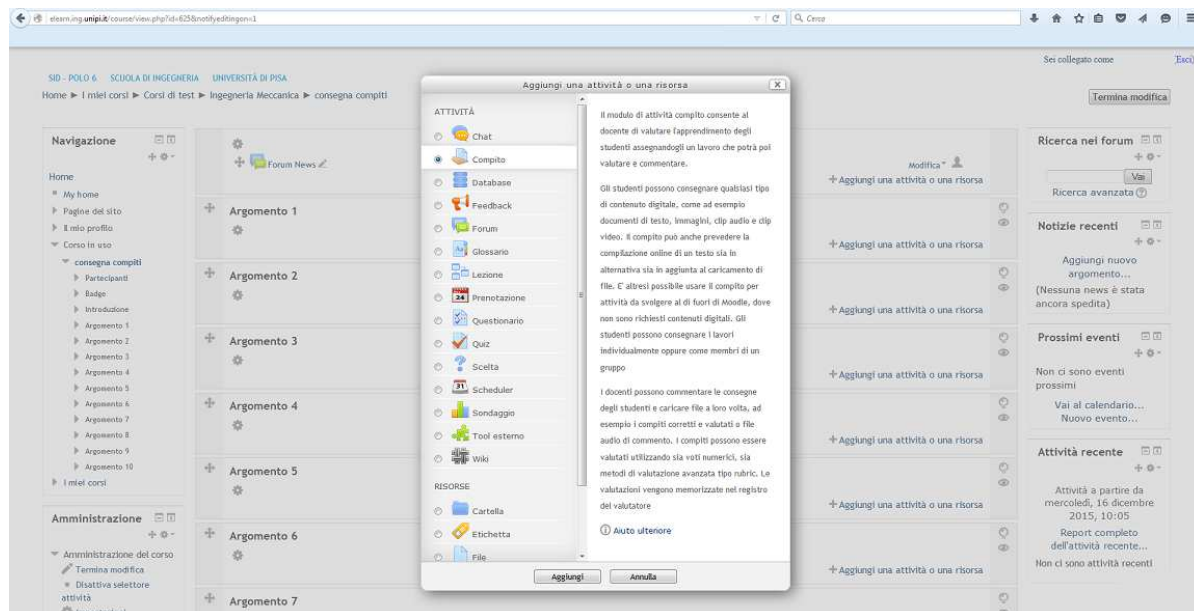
elearn.ing.unipi.it/course/view.php?id=825&notifyeditingon=1

Cerca

Sei collegato come Esci

SID - POLO 6 SCUOLA DI INGEGNERIA UNIVERSITÀ DI PISA

Home ► I miei corsi ► Corsi di test ► Ingegneria Meccanica ► consegna compiti

Termina modifica

Navigazione

Home
My home
Pagine del sito
Il mio profilo
Corso in uso
consegna compiti
Partecipanti
Badge
Introduzione
Argomento 1
Argomento 2
Argomento 3
Argomento 4
Argomento 5
Argomento 6
Argomento 7
Argomento 8
Argomento 9
Argomento 10
I miei corsi

Amministrazione

Amministrazione del corso
Termina modifica
Disattiva selettore attività

Forum News

Modifica

+ Aggiungi una attività o una risorsa

Argomento 1
+ Aggiungi una attività o una risorsa

Argomento 2
+ Aggiungi una attività o una risorsa

Argomento 3
+ Aggiungi una attività o una risorsa

Argomento 4
+ Aggiungi una attività o una risorsa

Argomento 5
+ Aggiungi una attività o una risorsa

Argomento 6
+ Aggiungi una attività o una risorsa

Argomento 7

Aggiungi una attività o una risorsa

ATTIVITÀ
Chat
Compito
Database
Feedback
Forum
Glossario
Lezione
Prenotazione
Questionario
Quiz
Scelta
Scheduler
Sondaggio
Tool esterno
Wiki

RISORSE
Cartella
Etichetta
File

Il modulo di attività compito consente al docente di valutare l'apprendimento degli studenti assegnandogli un lavoro che potrà poi valutare e commentare.

Gli studenti possono consegnare qualsiasi tipo di contenuto digitale, come ad esempio documenti di testo, immagini, clip audio e clip video. Il compito può anche prevedere la compilazione online di un testo sia in alternativa sia in aggiunta al caricamento di file. E' altresì possibile usare il compito per attività da svolgere al di fuori di Moodle, dove non sono richiesti contenuti digitali. Gli studenti possono consegnare i lavori individualmente oppure come membri di un gruppo

I docenti possono commentare le consegne degli studenti e caricare file a loro volta, ad esempio i compiti corretti e valutati o file audio di commento. I compiti possono essere valutati utilizzando sia voti numerici, sia metodi di valutazione avanzata tipo rubric. Le valutazioni vengono memorizzate nel registro del valutatore

Aiuto ulteriore

Aggiungi Annulla

Ricerca nei forum
Vai
Ricerca avanzata

Notizie recenti
Aggiungi nuovo argomento...
(Nessuna news è stata ancora spedita)

Prossimi eventi
Non ci sono eventi prossimi
Vai al calendario...
Nuovo evento...

Attività recente
Attività a partire da mercoledì, 16 dicembre 2015, 10:05
Report completo dell'attività recente...
Non ci sono attività recenti